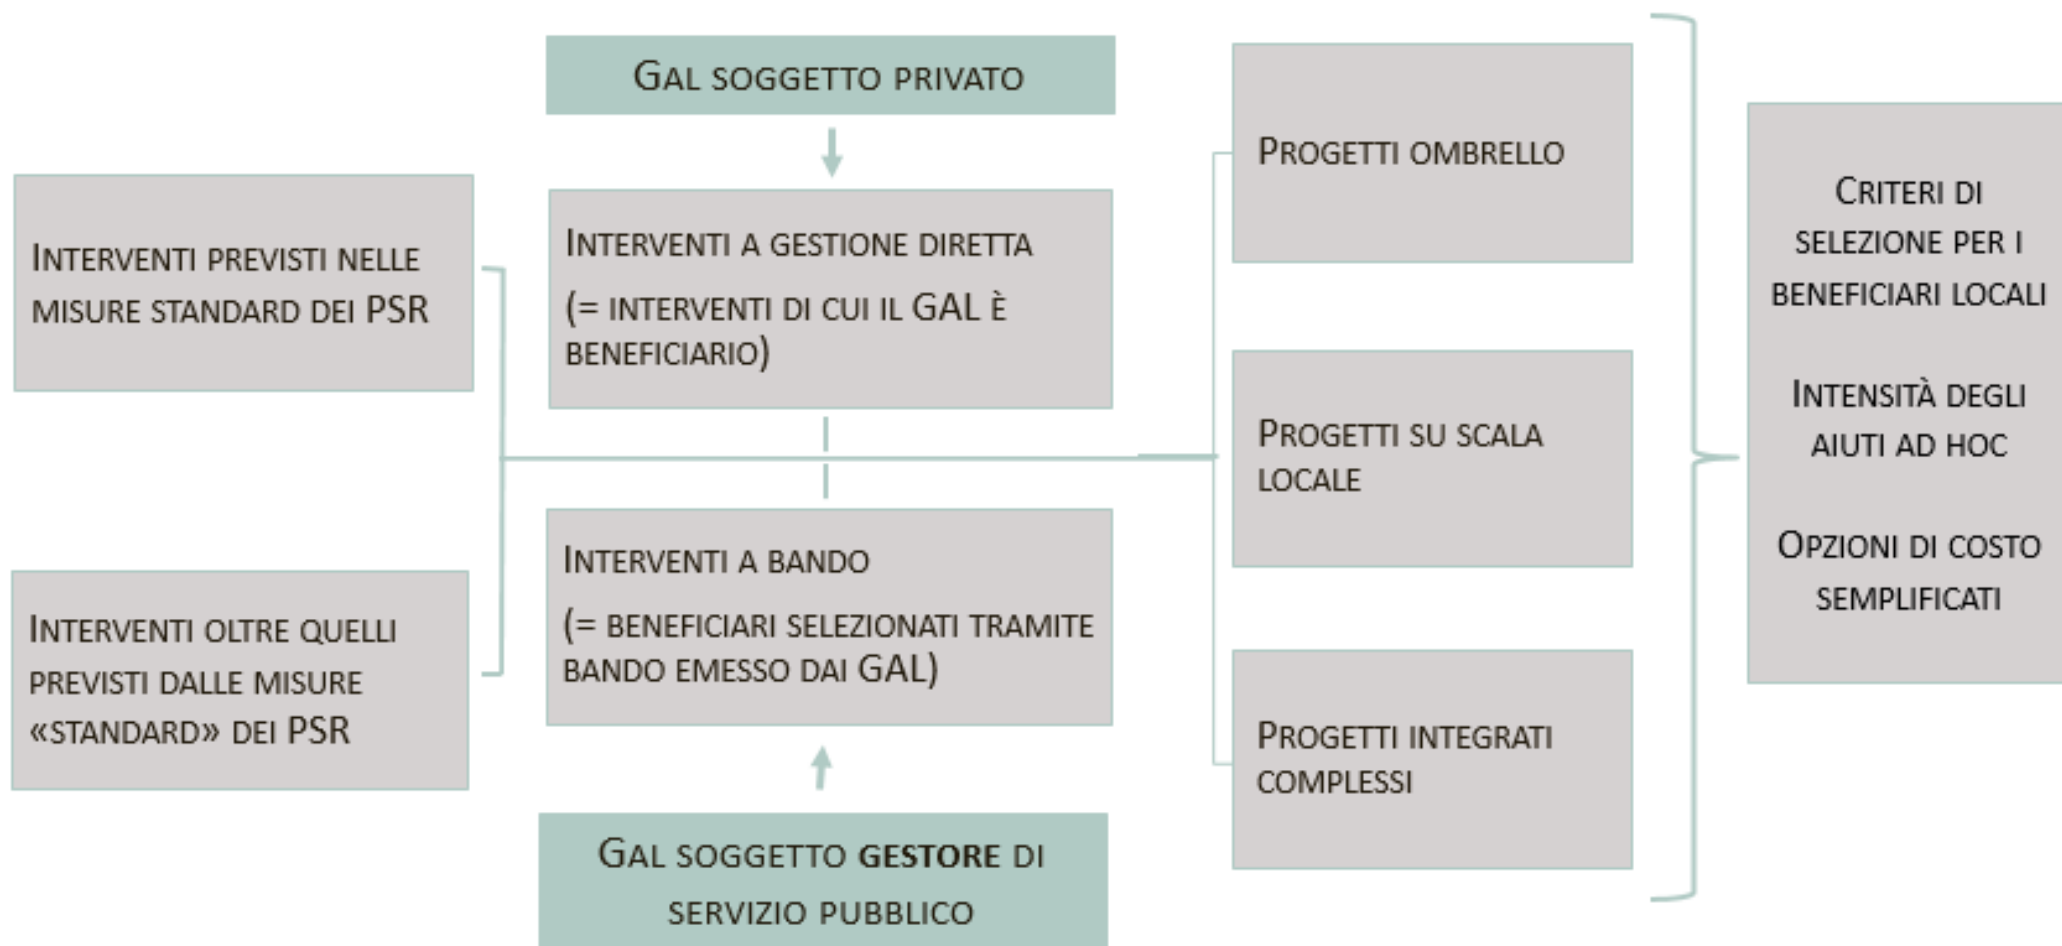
Interventi previsti nelle misure standard dei PSR

Interventi oltre quelli previsti dalle misure «standard» dei PSR

Gal soggetto privato

Interventi a gestione diretta

(= interventi di cui il GAL è beneficiario)

Interventi a bando

(= beneficiari selezionati tramite bando emesso dai GAL)

Gal soggetto **gestore** di servizio pubblico

Progetti ombrello

Progetti su scala locale

Progetti integrati complessi

Criteri di selezione per i beneficiari locali

Intensità degli aiuti ad hoc

Opzioni di costo semplificati